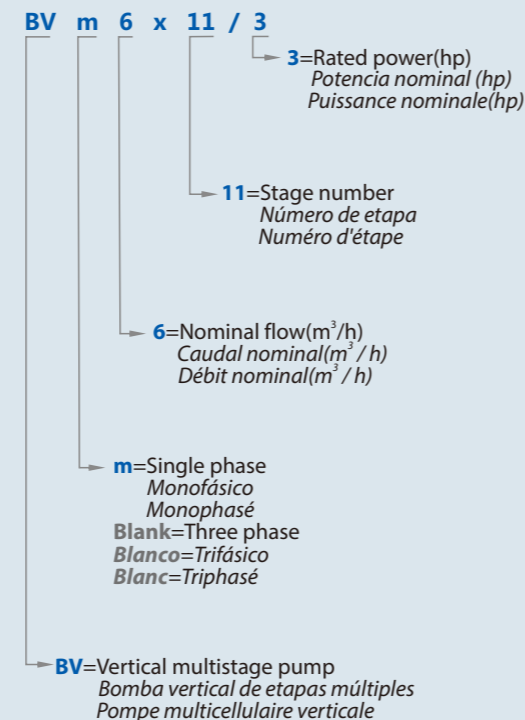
BV m 6 x 11 / 3

3=Rated power(hp)
Potencia nominal (hp)
Puissance nominale(hp)

11=Stage number
Número de etapa
Numéro d'étape

6=Nominal flow($m^3$/h)
Caudal nominal($m^3$ / h)
Débit nominal($m^3$ / h)

m=Single phase
Monofásico
Monophasé
Blank=Three phase
Blanco=Trifásico
Blanc=Triphasé

BV=Vertical multistage pump
Bomba vertical de etapas múltiples
Pompe multicellulaire verticale